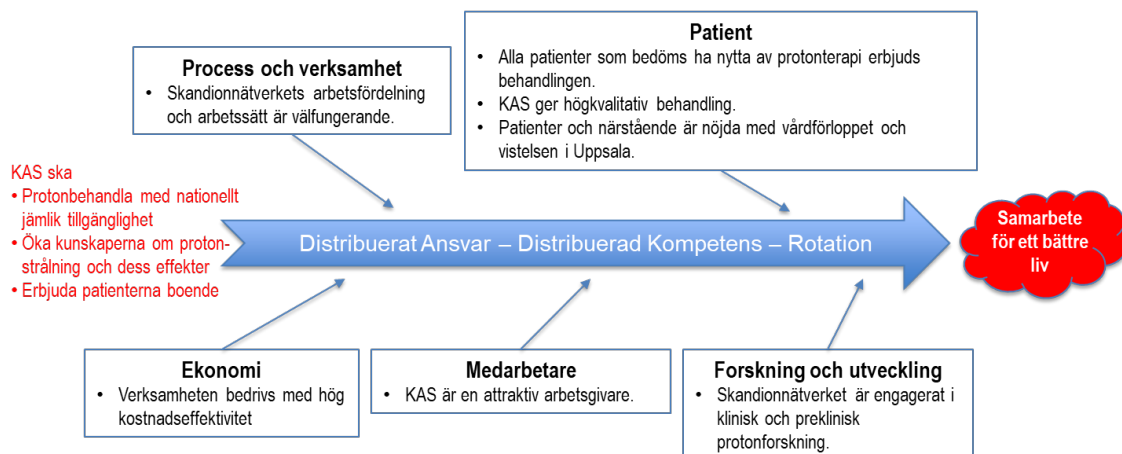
KAS ska
• Protonbehandla med nationellt jämlik tillgänglighet
• Öka kunskaperna om protonstrålning och dess effekter
• Erbjuda patienterna boende

Process och verksamhet
• Skandionnätverkets arbetsfördelning och arbetssätt är välfungerande.

Patient
• Alla patienter som bedöms ha nytta av protonterapi erbjuds behandlingen.
• KAS ger högkvalitativ behandling.
• Patienter och närstående är nöjda med vårdförloppet och vistelsen i Uppsala.

Distribuerat Ansvar – Distribuerad Kompetens – Rotation

Samarbete för ett bättre liv

Ekonomi
• Verksamheten bedrivs med hög kostnadseffektivitet

Medarbetare
• KAS är en attraktiv arbetsgivare.

Forskning och utveckling
• Skandionnätverket är engagerat i klinisk och preklinisk protonforskning.